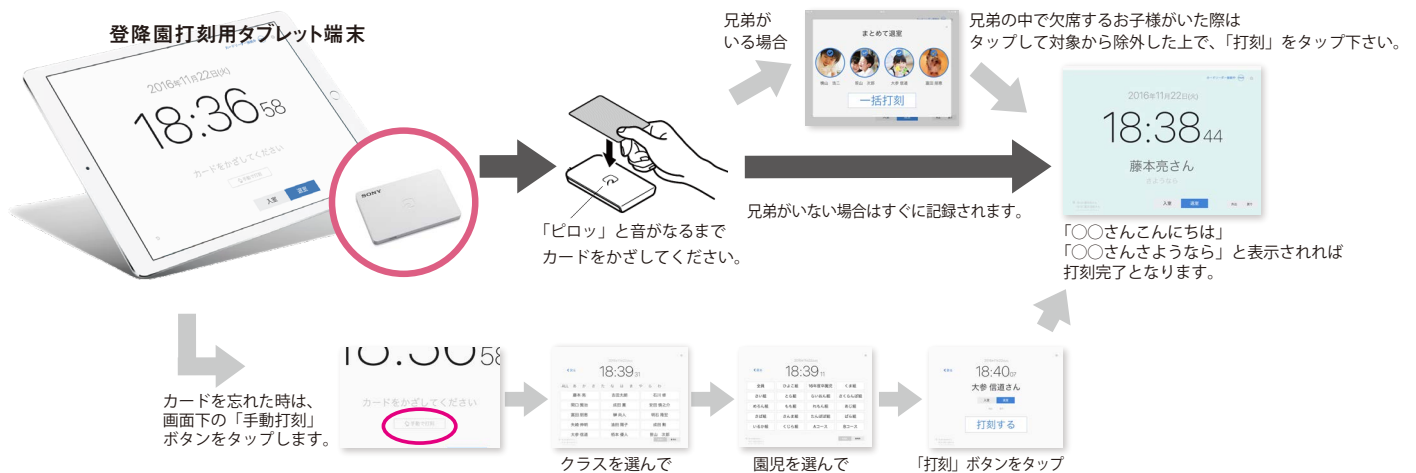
登降園打刻用タブレット端末

2016年11月22日(火)

18:36 58

カードをかざしてください

入室 退室

SONY

「ピロッ」と音がなるまでカードをかざしてください。

兄弟がいる場合

まとめて退室

一括打刻

兄弟の中で欠席するお子様がいた際はタップして対象から除外した上で、「打刻」をタップ下さい。

兄弟がいない場合はすぐに記録されます。

2016年11月22日(火)

18:38 44

藤本亮さん

さようなら

「○○さんこんにちは」
「○○さんさようなら」と表示されれば打刻完了となります。

カードを忘れた時は、画面下の「手動打刻」ボタンをタップします。

18:36 58

カードをかざしてください

18:39 31

18:39

18:40 07

大参 信道さん

打刻する

クラスを選んで

園児を選んで

「打刻」ボタンをタップ